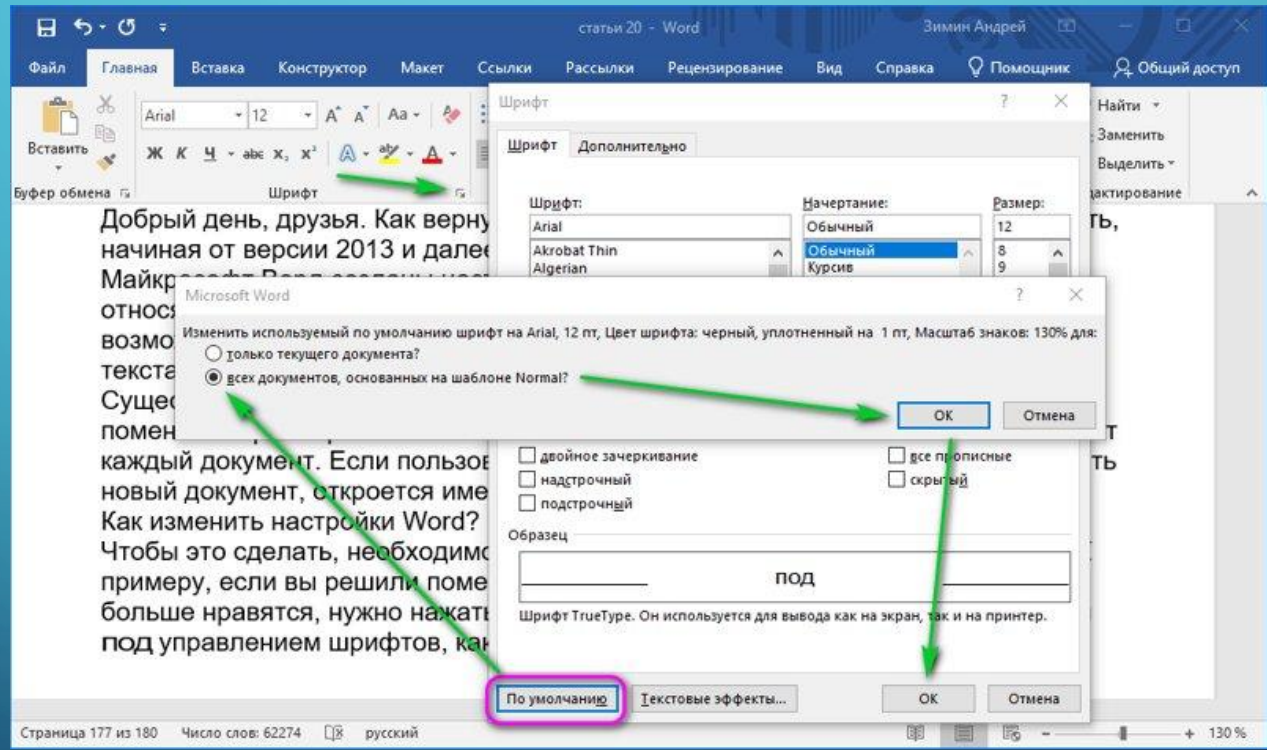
статьи 20 - Word
Зимин Андрей

Файл Главная Вставка Конструктор Макет Ссылки Рассылки Рецензирование Вид Справка Помощник Общий доступ

Вставить
Буфер обмена
Arial 12
Шрифт
Найти
Заменить
Выделить
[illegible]дактирование

Шрифт
Шрифт Дополнительно
Шрифт:
Arial
Akrobat Thin
Algerian
Начертание:
Обычный
Обычный
Курсив
Размер:
12
8
9

Microsoft Word
Изменить используемый по умолчанию шрифт на Arial, 12 пт, Цвет шрифта: черный, уплотненный на 1 пт, Масштаб знаков: 130% для:
только текущего документа?
всех документов, основанных на шаблоне Normal?
ОК
Отмена

двойное зачеркивание
надстрочный
подстрочный
все прописные
скрытый
Образец
под
Шрифт TrueType. Он используется для вывода как на экран, так и на принтер.
По умолчанию
Текстовые эффекты...
ОК
Отмена

Добрый день, друзья. Как верну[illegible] ть, начиная от версии 2013 и далее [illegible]
Майкр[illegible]
относ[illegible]
возмо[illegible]
текста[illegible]
Сущес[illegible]
помен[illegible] т
каждый документ. Если пользов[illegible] ть
новый документ, откроется име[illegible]
Как изменить настройки Word?
Чтобы это сделать, необходимо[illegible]
примеру, если вы решили поме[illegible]
больше нравятся, нужно нажать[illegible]
под управлением шрифтов, как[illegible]

Страница 177 из 180 Число слов: 62274 русский 130 %